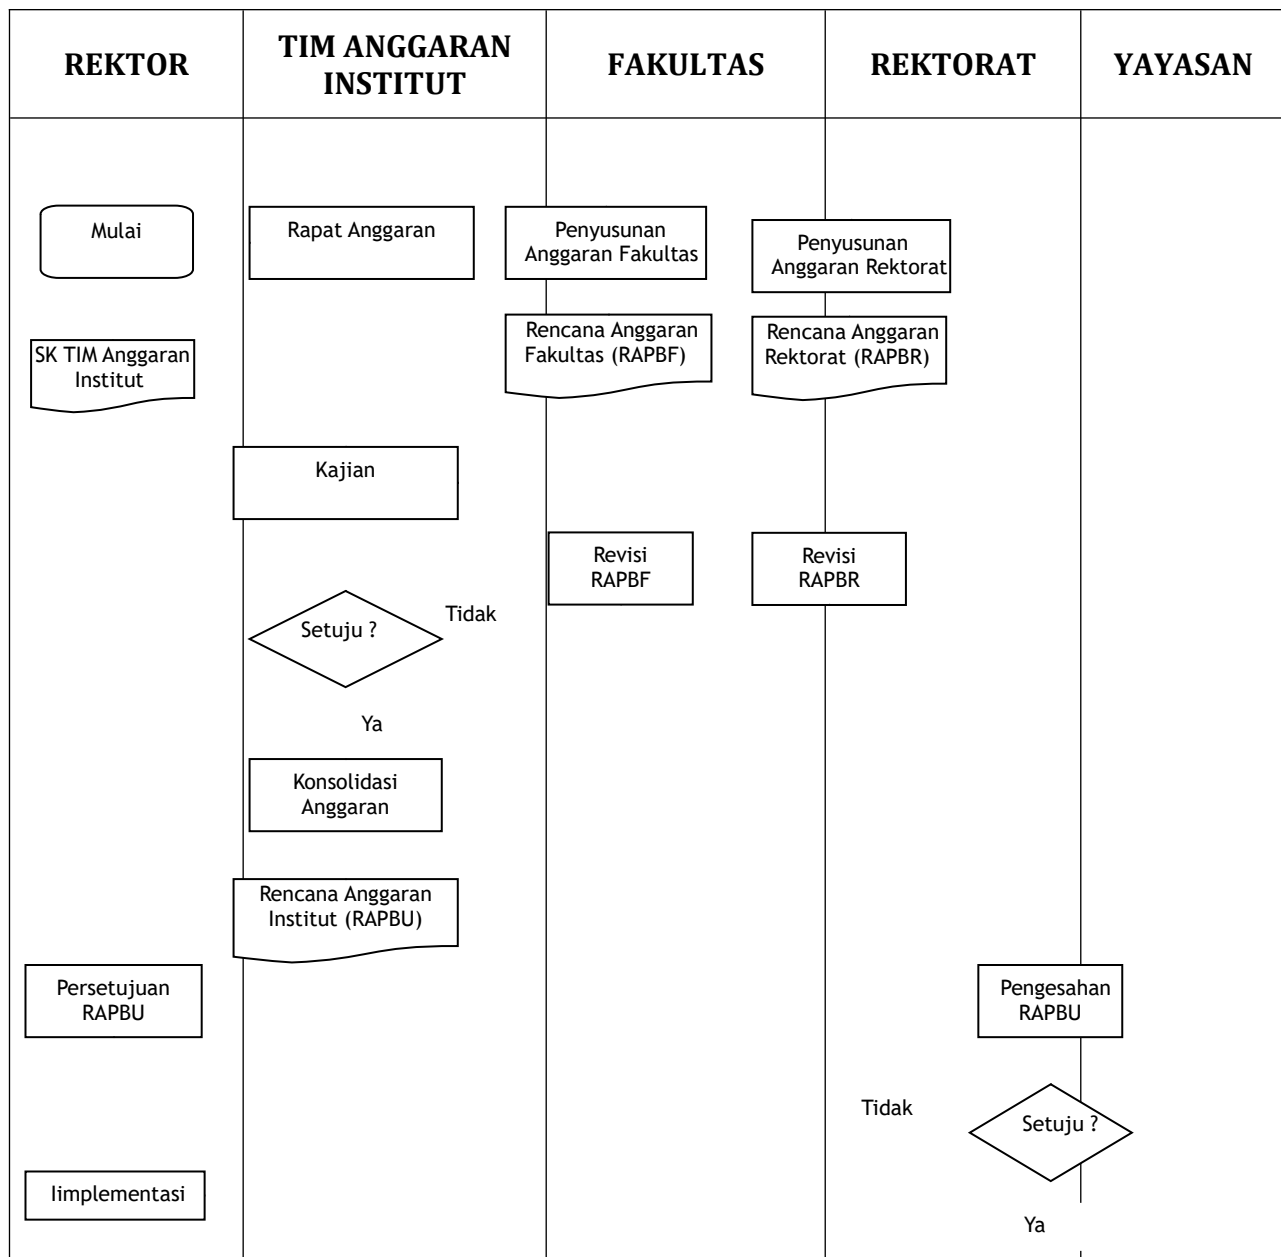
| REKTOR | TIM ANGGARAN INSTITUT | FAKULTAS | REKTORAT | YAYASAN |
|---|---|---|---|---|

Mulai

Rapat Anggaran

Penyusunan Anggaran Fakultas

Penyusunan Anggaran Rektorat

SK TIM Anggaran Institut

Rencana Anggaran Fakultas (RAPBF)

Rencana Anggaran Rektorat (RAPBR)

Kajian

Revisi RAPBF

Revisi RAPBR

Setuju ?

Tidak

Ya

Konsolidasi Anggaran

Rencana Anggaran Institut (RAPBU)

Persetujuan RAPBU

Pengesahan RAPBU

Tidak

Setuju ?

Iimplementasi

Ya